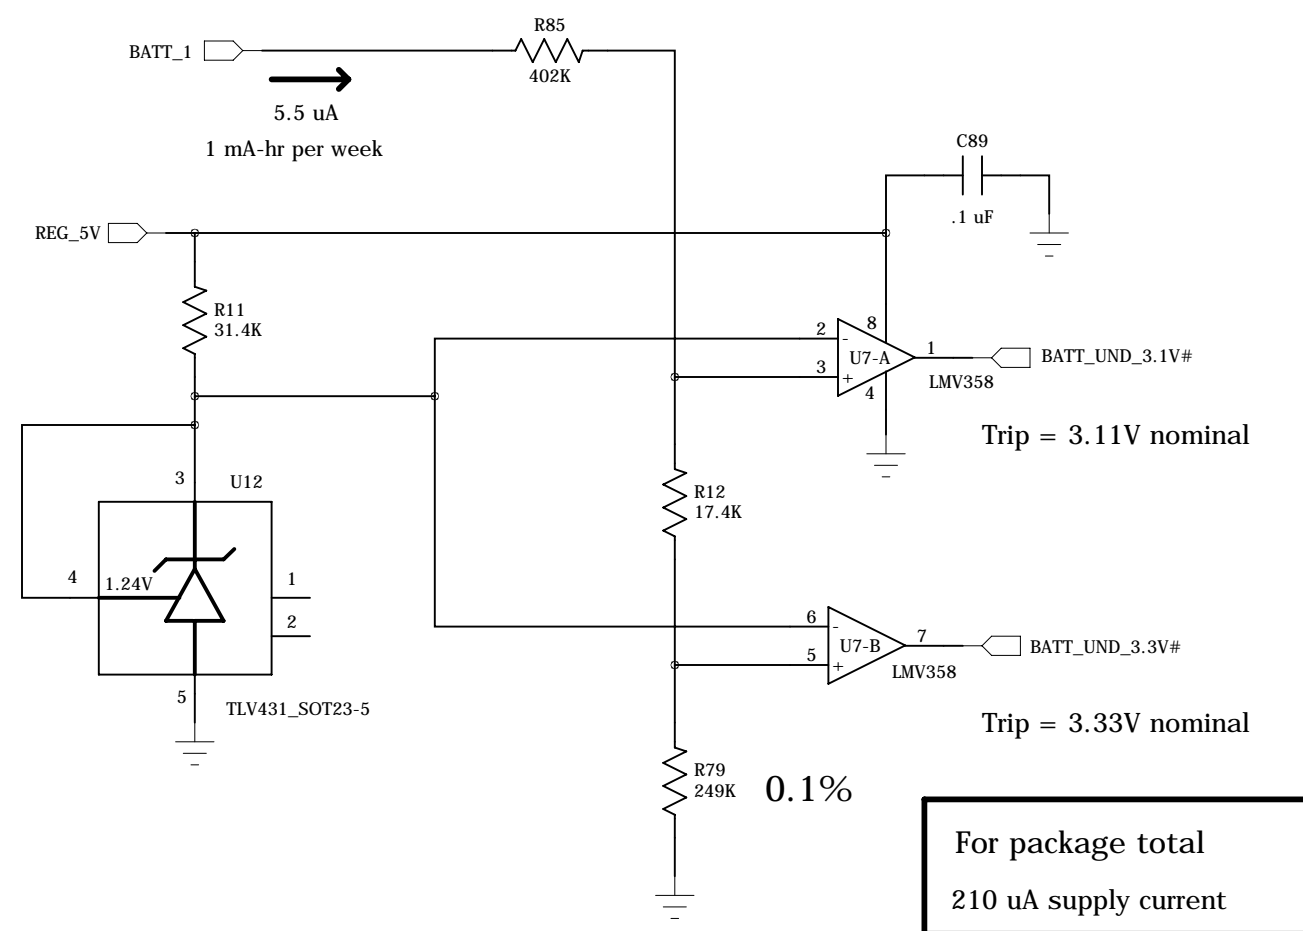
BATT_1
R85
402K
5.5 uA
1 mA-hr per week
C89
.1 uF
REG_5V
R11
31.4K
2
-
8
U7-A
1
BATT_UND_3.1V#
3
+
4
LMV358
Trip = 3.11V nominal
3
U12
R12
17.4K
4
1.24V
1
2
6
-
U7-B
7
BATT_UND_3.3V#
5
+
LMV358
5
TLV431_SOT23-5
Trip = 3.33V nominal
R79
249K
0.1%
For package total
210 uA supply current